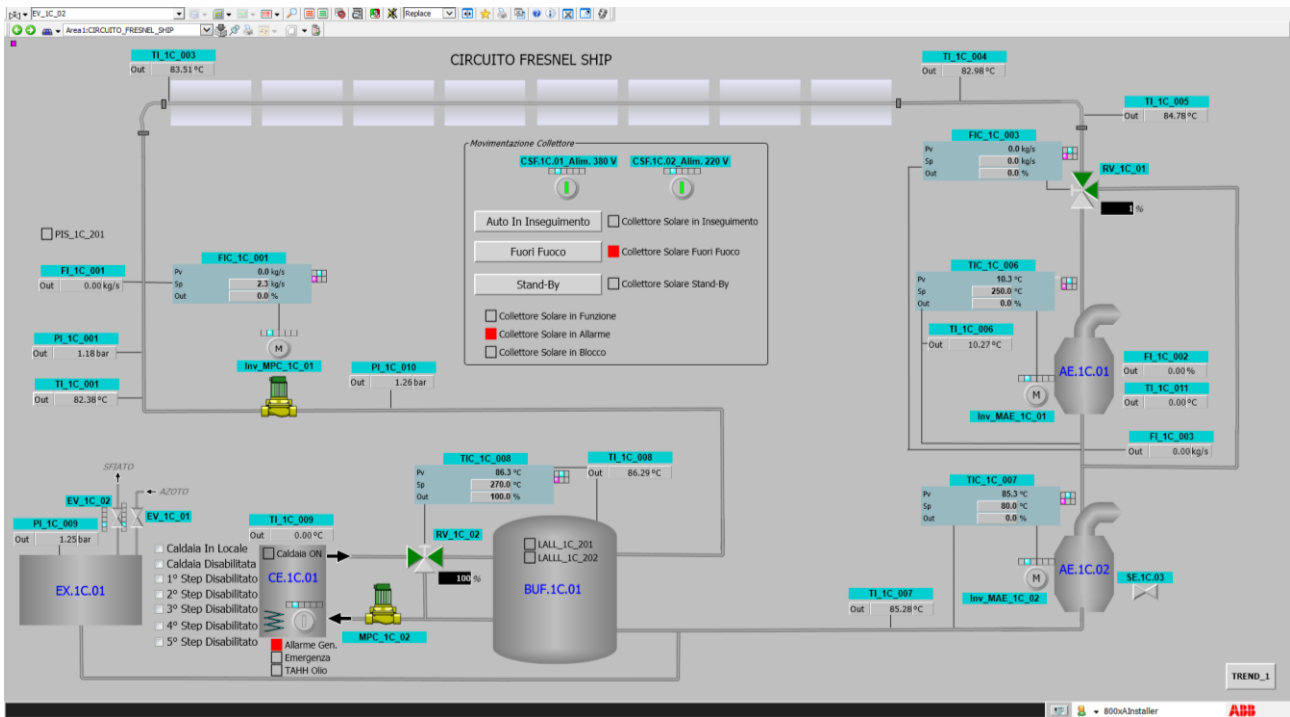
EV_1C_02
Replace
Area1:CIRCUITO_FRESNEL_SHIP

CIRCUITO FRESNEL SHIP

TI_1C_003
Out 83.51 °C

TI_1C_004
Out 82.98 °C

TI_1C_005
Out 84.78 °C

FIC_1C_003
Pv 0.0 kg/s
Sp 0.0 kg/s
Out 0.0 %

RV_1C_01
1 %

Movimentazione Collettore
CSF.1C.01_Alim. 380 V
CSF.1C.02_Alim. 220 V
Auto In Inseguimento
Collettore Solare in Inseguimento
Fuori Fuoco
Collettore Solare Fuori Fuoco
Stand-By
Collettore Solare Stand-By
Collettore Solare in Funzione
Collettore Solare in Allarme
Collettore Solare in Blocco

PIS_1C_201

FI_1C_001
Out 0.00 kg/s

FIC_1C_001
Pv 0.0 kg/s
Sp 2.3 kg/s
Out 0.0 %

PI_1C_001
Out 1.18 bar

TI_1C_001
Out 82.38 °C

M
Inv_MPC_1C_01

PI_1C_010
Out 1.26 bar

TIC_1C_006
Pv 10.3 °C
Sp 250.0 °C
Out 0.0 %

TI_1C_006
Out 10.27 °C

AE.1C.01
M
Inv_MAE_1C_01

FI_1C_002
Out 0.00 %

TI_1C_011
Out 0.00 °C

FI_1C_003
Out 0.00 kg/s

SFIATO
AZOTO
EV_1C_02
EV_1C_01

PI_1C_009
Out 1.25 bar

EX.1C.01

Caldaia In Locale
Caldaia Disabilitata
1° Step Disabilitato
2° Step Disabilitato
3° Step Disabilitato
4° Step Disabilitato
5° Step Disabilitato

TI_1C_009
Out 0.00 °C

Caldaia ON
CE.1C.01
Allarme Gen.
Emergenza
TAHH Olio

MPC_1C_02

TIC_1C_008
Pv 86.3 °C
Sp 270.0 °C
Out 100.0 %

TI_1C_008
Out 86.29 °C

RV_1C_02
100 %

LALL_1C_201
LALLL_1C_202
BUF.1C.01

TIC_1C_007
Pv 85.3 °C
Sp 80.0 °C
Out 0.0 %

M
AE.1C.02
Inv_MAE_1C_02
SE.1C.03

TI_1C_007
Out 85.28 °C

TREND_1

800xAInstaller
ABB